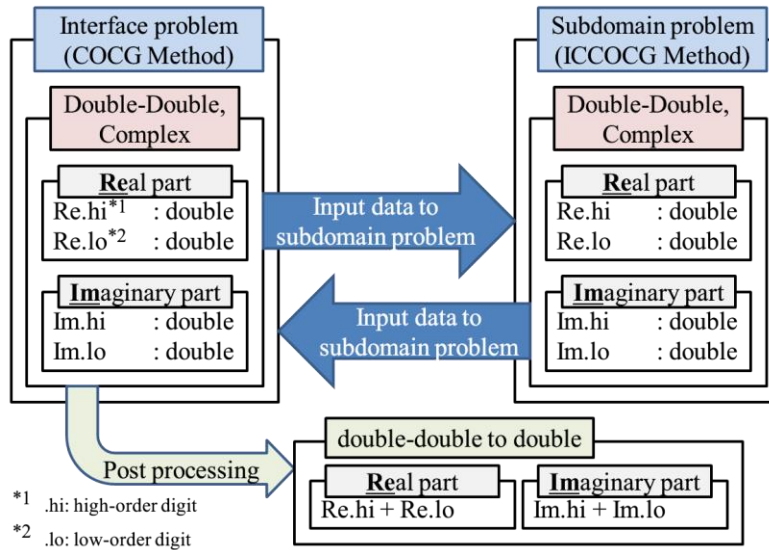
Interface problem
(COCG Method)

Double-Double,
Complex

Real part
Re.hi$^{*1}$ : double
Re.lo$^{*2}$ : double

Imaginary part
Im.hi : double
Im.lo : double

Subdomain problem
(ICCOCG Method)

Double-Double,
Complex

Real part
Re.hi : double
Re.lo : double

Imaginary part
Im.hi : double
Im.lo : double

Input data to
subdomain problem

Input data to
subdomain problem

Post processing

double-double to double

Real part
Re.hi + Re.lo

Imaginary part
Im.hi + Im.lo

$^{*1}$ .hi: high-order digit

$^{*2}$ .lo: low-order digit